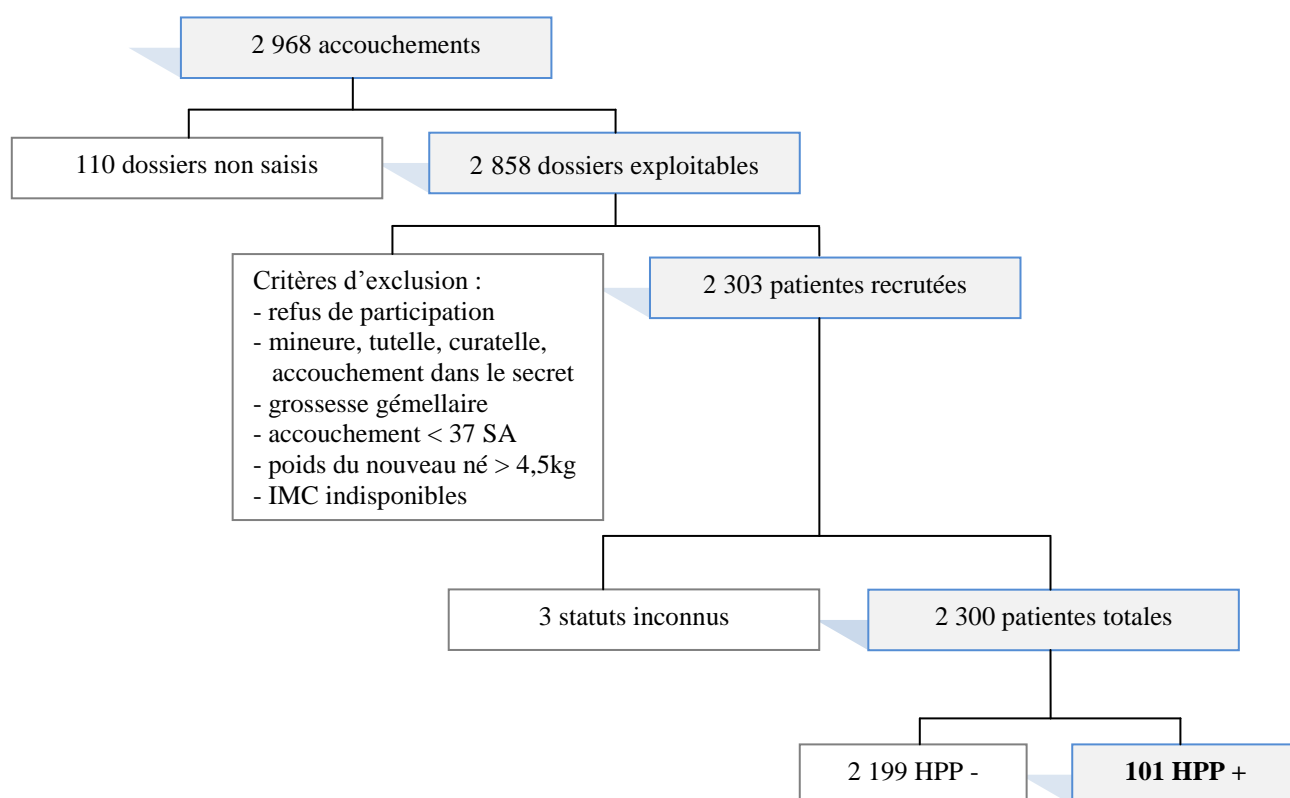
2 968 accouchements

110 dossiers non saisis

2 858 dossiers exploitables

Critères d'exclusion :
- refus de participation
- mineure, tutelle, curatelle, accouchement dans le secret
- grossesse gémellaire
- accouchement < 37 SA
- poids du nouveau né > 4,5kg
- IMC indisponibles

2 303 patientes recrutées

3 statuts inconnus

2 300 patientes totales

2 199 HPP -

**101 HPP +**